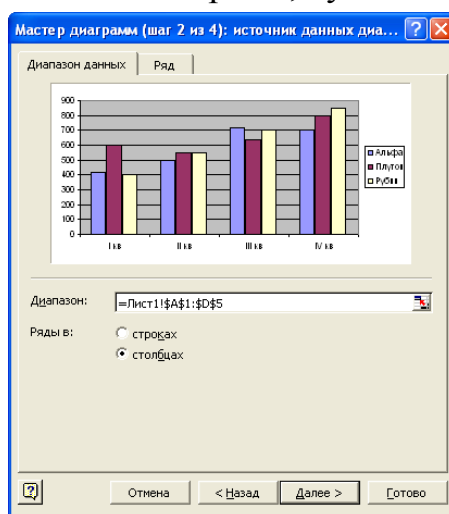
Мастер диаграмм (шаг 2 из 4): источник данных диа...

Диапазон данных | Ряд

900
800
700
600
500
400
300
200
100
0

I кв
II кв
III кв
IV кв

Альфа
Плутон
Рубин

Диапазон: =Лист1!$A$1:$D$5

Ряды в:
строках
столбцах

Отмена
< Назад
Далее >
Готово